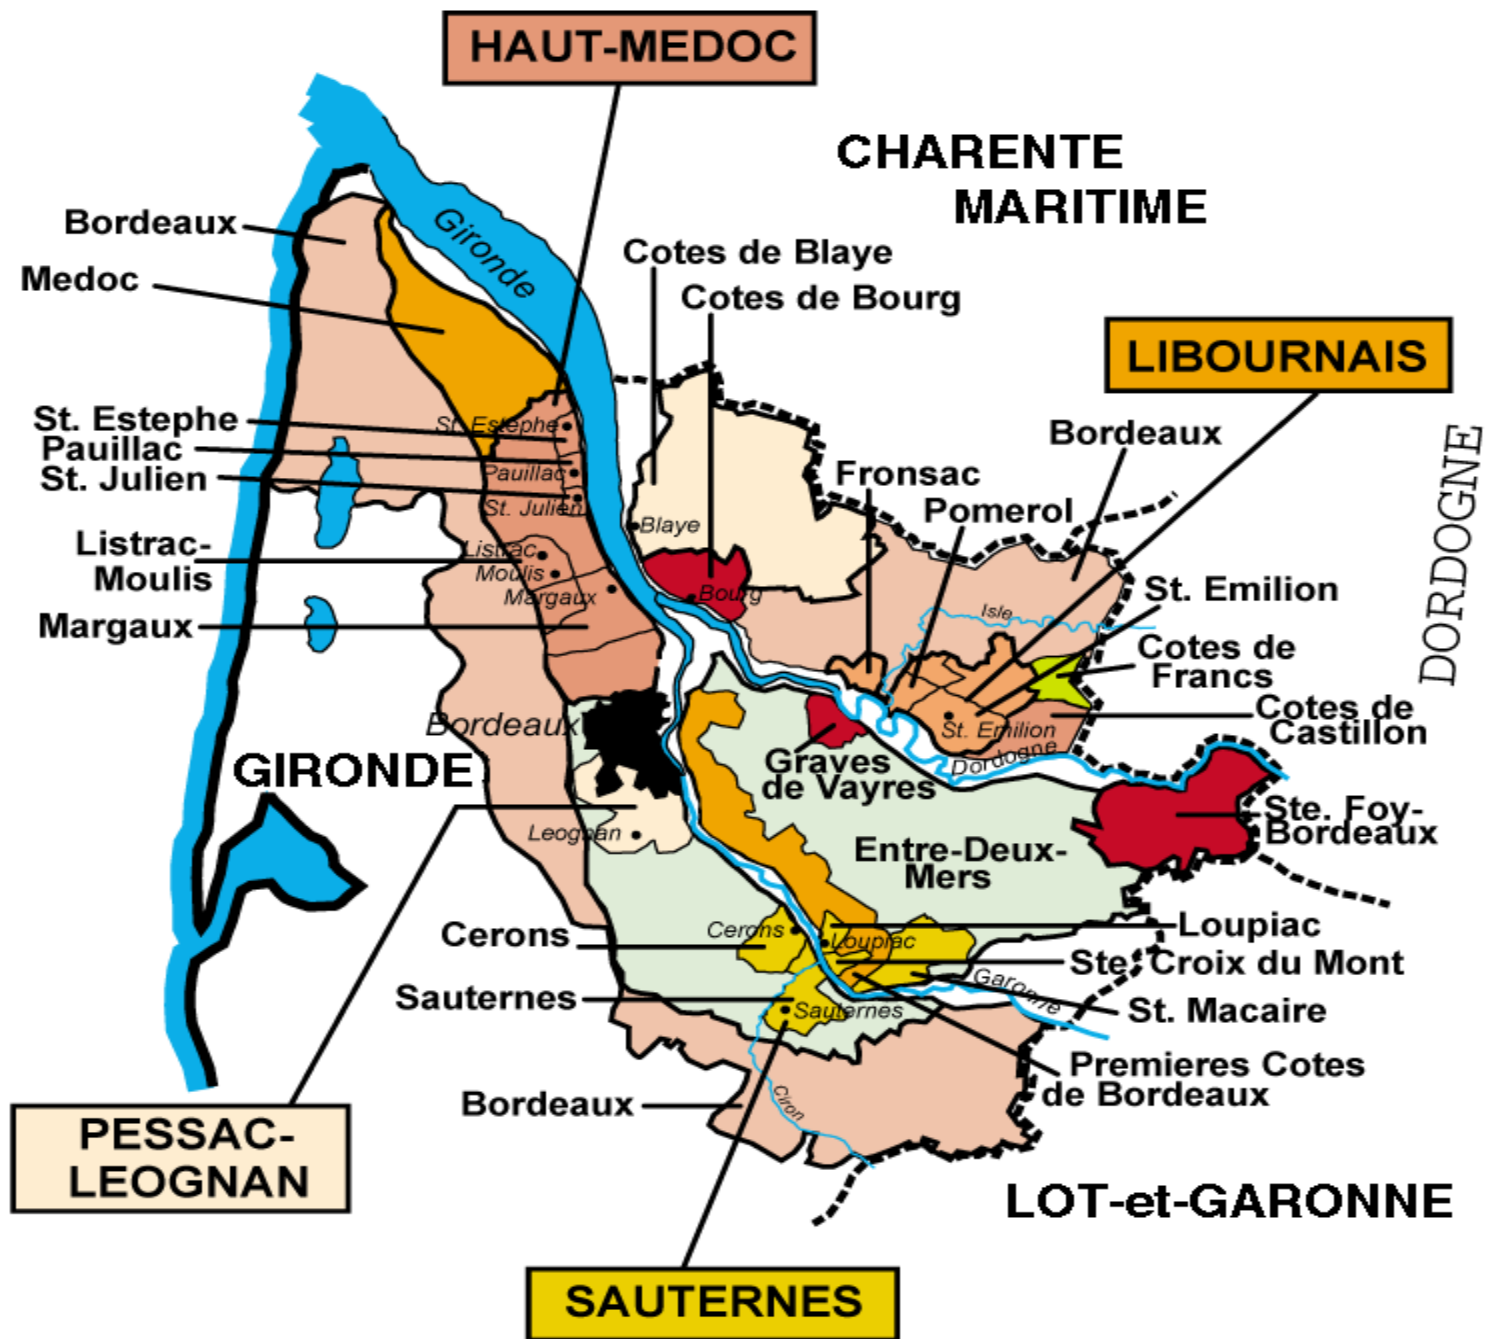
HAUT-MEDOC

CHARENTE MARITIME

Gironde

Bordeaux

Medoc

Cotes de Blaye

Cotes de Bourg

LIBOURNAIS

DORDOGNE

St. Estephe

Pauillac

St. Julien

St. Estephe

Pauillac

St. Julien

Bordeaux

Fronsac

Pomerol

Blaye

Listrac-Moulis

Listrac

Moulis

Margaux

Bourg

St. Emilion

Isle

Margaux

Cotes de Francs

Cotes de Castillon

Bordeaux

St. Emilion

Dordogne

GIRONDE

Graves de Vayres

Ste. Foy-Bordeaux

Leognan

Entre-Deux-Mers

Cerons

Cerons

Loupiac

Loupiac

Ste. Croix du Mont

Garonne

Sauternes

Sauternes

St. Macaire

Premieres Cotes de Bordeaux

Ciron

Bordeaux

PESSAC-LEOGNAN

LOT-et-GARONNE

SAUTERNES